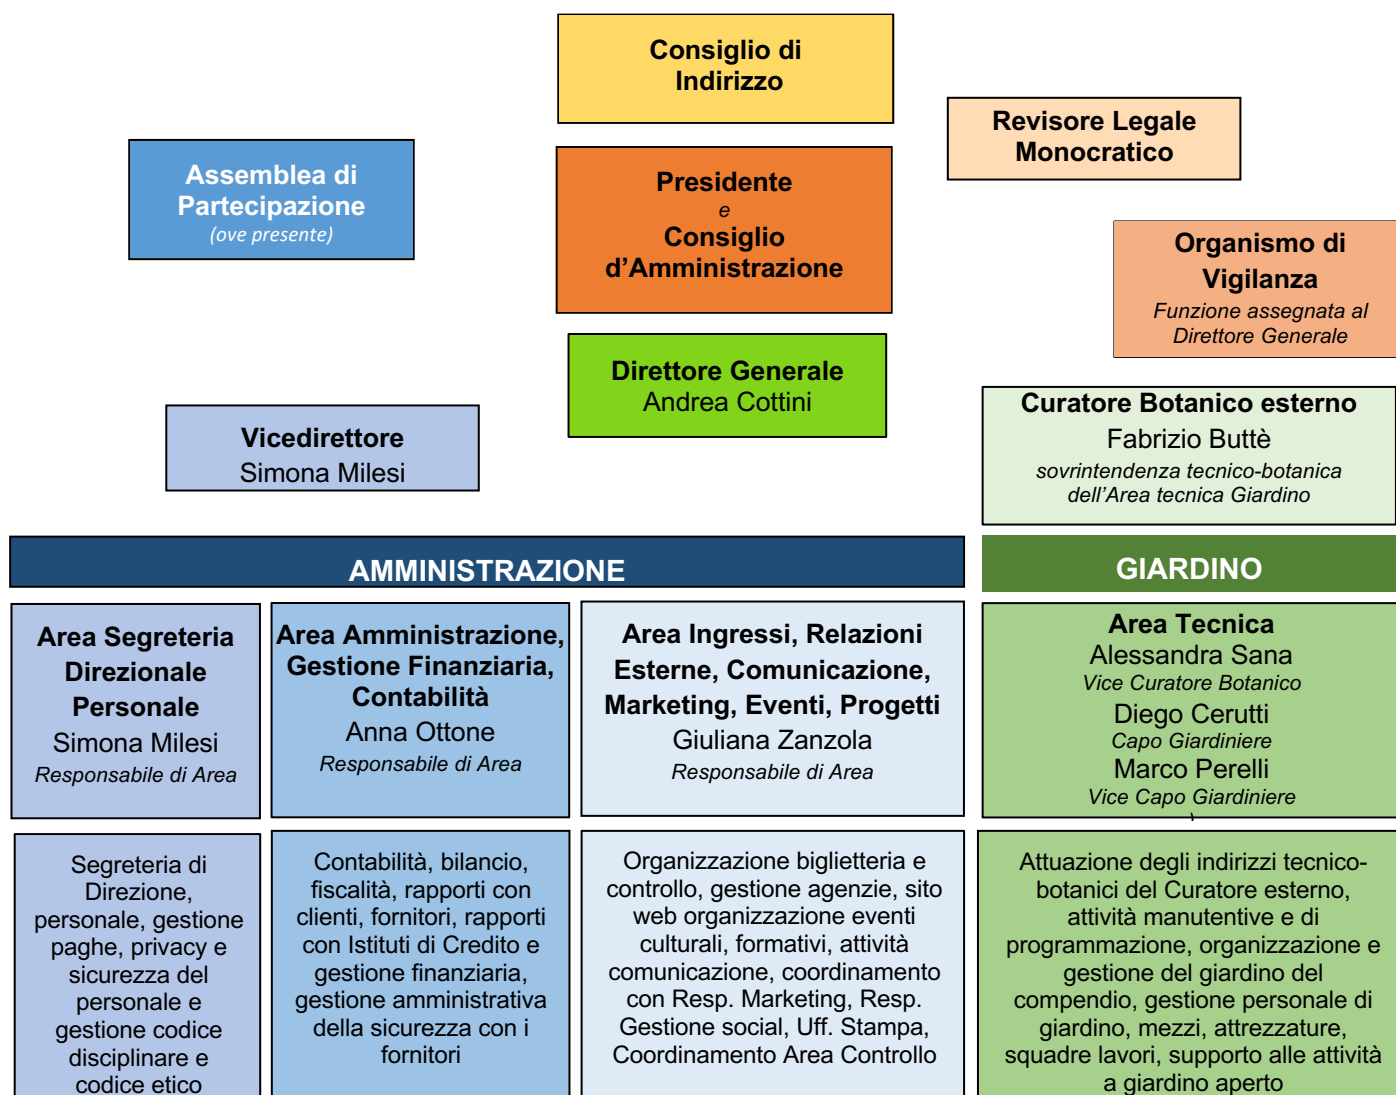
Consiglio di Indirizzo

Revisore Legale Monocratico

Assemblea di Partecipazione
(ove presente)

Presidente
e
Consiglio d’Amministrazione

Organismo di Vigilanza
Funzione assegnata al Direttore Generale

Direttore Generale
Andrea Cottini

Vicedirettore
Simona Milesi

Curatore Botanico esterno
Fabrizio Buttè
sovrintendenza tecnico-botanica dell’Area tecnica Giardino

AMMINISTRAZIONE

GIARDINO

Area Segreteria Direzionale Personale
Simona Milesi
Responsabile di Area

Area Amministrazione, Gestione Finanziaria, Contabilità
Anna Ottone
Responsabile di Area

Area Ingressi, Relazioni Esterne, Comunicazione, Marketing, Eventi, Progetti
Giuliana Zanzola
Responsabile di Area

Area Tecnica
Alessandra Sana
Vice Curatore Botanico
Diego Cerutti
Capo Giardiniere
Marco Perelli
Vice Capo Giardiniere

Segreteria di Direzione, personale, gestione paghe, privacy e sicurezza del personale e gestione codice disciplinare e codice etico

Contabilità, bilancio, fiscalità, rapporti con clienti, fornitori, rapporti con Istituti di Credito e gestione finanziaria, gestione amministrativa della sicurezza con i fornitori

Organizzazione biglietteria e controllo, gestione agenzie, sito web organizzazione eventi culturali, formativi, attività comunicazione, coordinamento con Resp. Marketing, Resp. Gestione social, Uff. Stampa, Coordinamento Area Controllo

Attuazione degli indirizzi tecnico-botanici del Curatore esterno, attività manutentive e di programmazione, organizzazione e gestione del giardino del compendio, gestione personale di giardino, mezzi, attrezzature, squadre lavori, supporto alle attività a giardino aperto